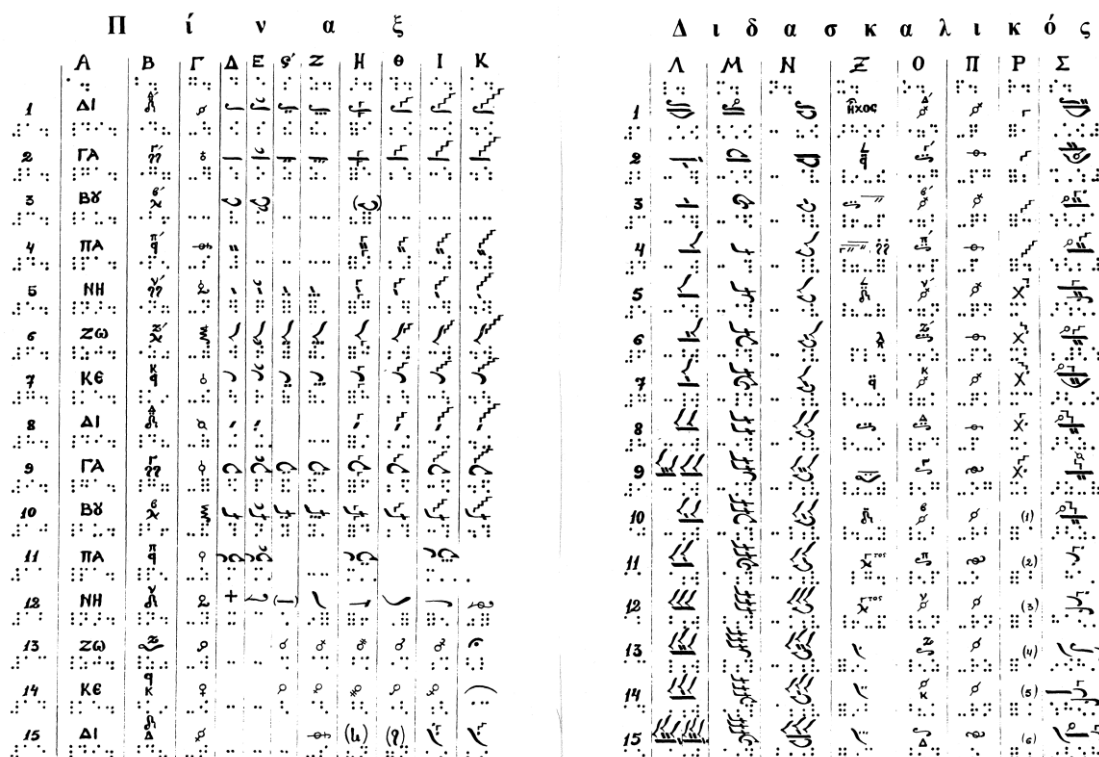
Π ί ν α ξ

Δ ι δ α σ κ α λ ι κ ό ς

| | Α | Β | Γ | Δ | Ε | ϛ' | Ζ | Η | Θ | Ι | Κ |
|---|---|---|---|---|---|---|---|---|---|---|---|
| 1 | ΔΙ | | | | | | | | | | |
| 2 | ΓΑ | | | | | | | | | | |
| 3 | Βϒ | | | | | | | | | | |
| 4 | ΠΑ | | | | | | | | | | |
| 5 | ΝΗ | | | | | | | | | | |
| 6 | Ζω | | | | | | | | | | |
| 7 | ΚЄ | | | | | | | | | | |
| 8 | ΔΙ | | | | | | | | | | |
| 9 | ΓΑ | | | | | | | | | | |
| 10 | Βϒ | | | | | | | | | | |
| 11 | ΠΑ | | | | | | | | | | |
| 12 | ΝΗ | | | | | | | | | | |
| 13 | Ζω | | | | | | | | | | |
| 14 | ΚЄ | | | | | | | | | | |
| 15 | ΔΙ | | | | | | | | | | |

| | Λ | Μ | Ν | Ξ | Ο | Π | Ρ | Σ |
|---|---|---|---|---|---|---|---|---|
| 1 | | | | ἨΧΟϹ | | | | |
| 2 | | | | | | | | |
| 3 | | | | | | | | |
| 4 | | | | | | | | |
| 5 | | | | | | | | |
| 6 | | | | | | | | |
| 7 | | | | | | | | |
| 8 | | | | | | | | |
| 9 | | | | | | | | |
| 10 | | | | | | | (1) | |
| 11 | | | | | | | (2) | |
| 12 | | | | | | | (3) | |
| 13 | | | | | | | (4) | |
| 14 | | | | | | | (5) | |
| 15 | | | | | | | (6) | |